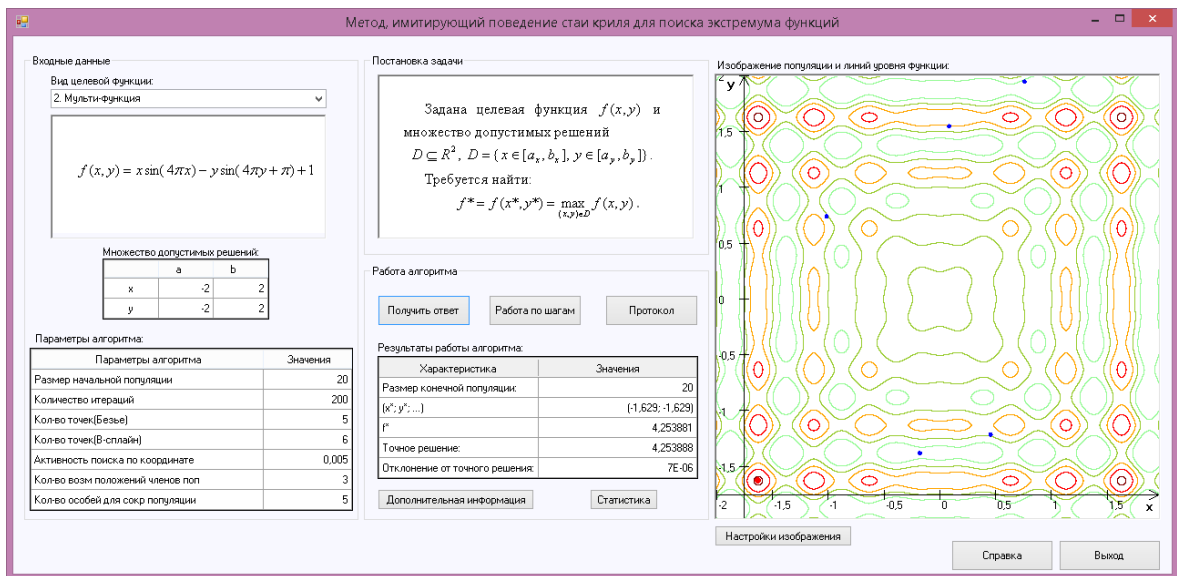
Метод, имитирующий поведение стаи криля для поиска экстремума функций

Входные данные

Вид целевой функции:

2. Мульти-функция

$f(x,y) = x\sin(4\pi x) - y\sin(4\pi y + \pi) + 1$

Множество допустимых решений:

| | a | b |
|---|---|---|
| x | -2 | 2 |
| y | -2 | 2 |

Параметры алгоритма:

| Параметры алгоритма | Значения |
|---|---|
| Размер начальной популяции | 20 |
| Количество итераций | 200 |
| Кол-во точек(Безье) | 5 |
| Кол-во точек(B-сплайн) | 6 |
| Активность поиска по координате | 0,005 |
| Кол-во возм положений членов поп | 3 |
| Кол-во особей для сокр популяции | 5 |

Постановка задачи

Задана целевая функция $f(x,y)$ и множество допустимых решений $D \subseteq R^2$, $D = \{x \in [a_x, b_x], y \in [a_y, b_y]\}$.

Требуется найти:

$f^* = f(x^*, y^*) = \max_{(x,y) \in D} f(x,y)$.

Работа алгоритма

Получить ответ

Работа по шагам

Протокол

Результаты работы алгоритма:

| Характеристика | Значения |
|---|---|
| Размер конечной популяции: | 20 |
| (x*; y*; ...) | (-1,629; -1,629) |
| f* | 4,253881 |
| Точное решение: | 4,253888 |
| Отклонение от точного решения: | 7E-06 |

Дополнительная информация

Статистика

Изображение популяции и линий уровня функции:

y

2

1,5

1

0,5

0

-0,5

-1

-1,5

-2

-1,5

-1

-0,5

0

0,5

1

1,5

x

Настройки изображения

Справка

Выход